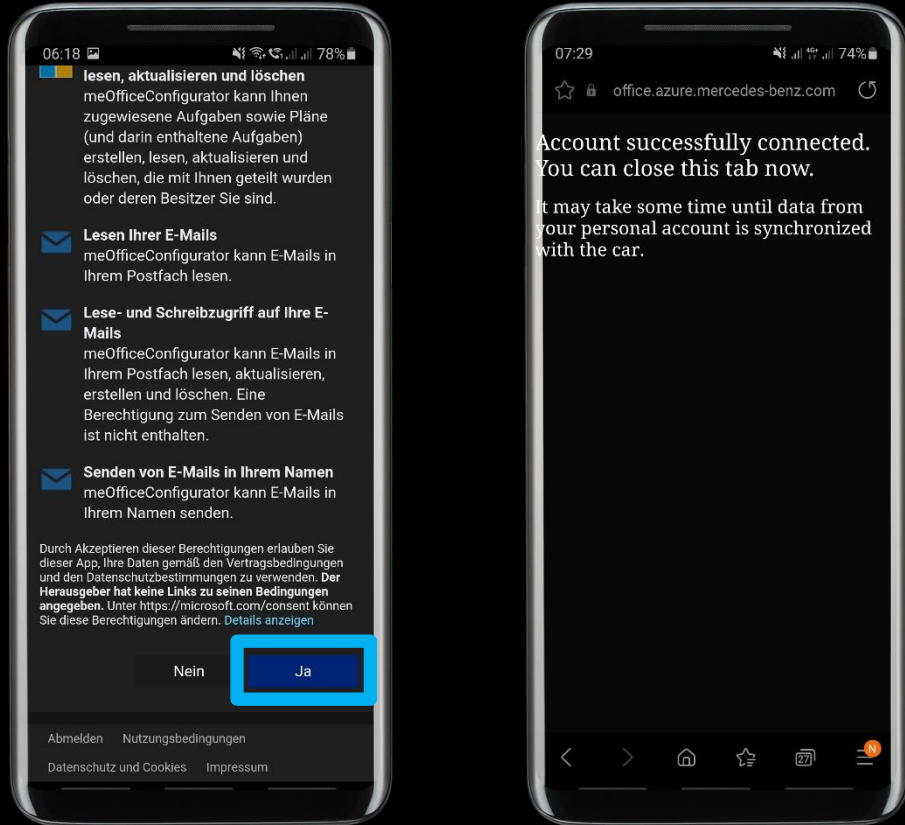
06:18

78%

lesen, aktualisieren und löschen
meOfficeConfigurator kann Ihnen zugewiesene Aufgaben sowie Pläne (und darin enthaltene Aufgaben) erstellen, lesen, aktualisieren und löschen, die mit Ihnen geteilt wurden oder deren Besitzer Sie sind.

Lesen Ihrer E-Mails
meOfficeConfigurator kann E-Mails in Ihrem Postfach lesen.

Lese- und Schreibzugriff auf Ihre E-Mails
meOfficeConfigurator kann E-Mails in Ihrem Postfach lesen, aktualisieren, erstellen und löschen. Eine Berechtigung zum Senden von E-Mails ist nicht enthalten.

Senden von E-Mails in Ihrem Namen
meOfficeConfigurator kann E-Mails in Ihrem Namen senden.

Durch Akzeptieren dieser Berechtigungen erlauben Sie dieser App, Ihre Daten gemäß den Vertragsbedingungen und den Datenschutzbestimmungen zu verwenden. Der Herausgeber hat keine Links zu seinen Bedingungen angegeben. Unter https://microsoft.com/consent können Sie diese Berechtigungen ändern. Details anzeigen

Nein
Ja

Abmelden Nutzungsbedingungen
Datenschutz und Cookies Impressum

07:29

74%

office.azure.mercedes-benz.com

Account successfully connected. You can close this tab now.

It may take some time until data from your personal account is synchronized with the car.

27
N